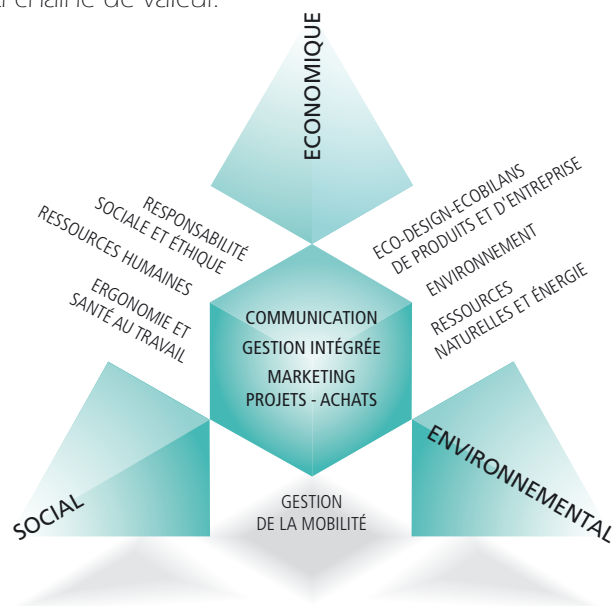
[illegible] chaîne de valeur.

ECONOMIQUE

RESPONSABILITÉ SOCIALE ET ÉTHIQUE

RESSOURCES HUMAINES

ERGONOMIE ET SANTÉ AU TRAVAIL

ECO-DESIGN-ECOBILANS DE PRODUITS ET D'ENTREPRISE

ENVIRONNEMENT

RESSOURCES NATURELLES ET ÉNERGIE

COMMUNICATION
GESTION INTÉGRÉE
MARKETING
PROJETS - ACHATS

SOCIAL

ENVIRONNEMENTAL

GESTION DE LA MOBILITÉ